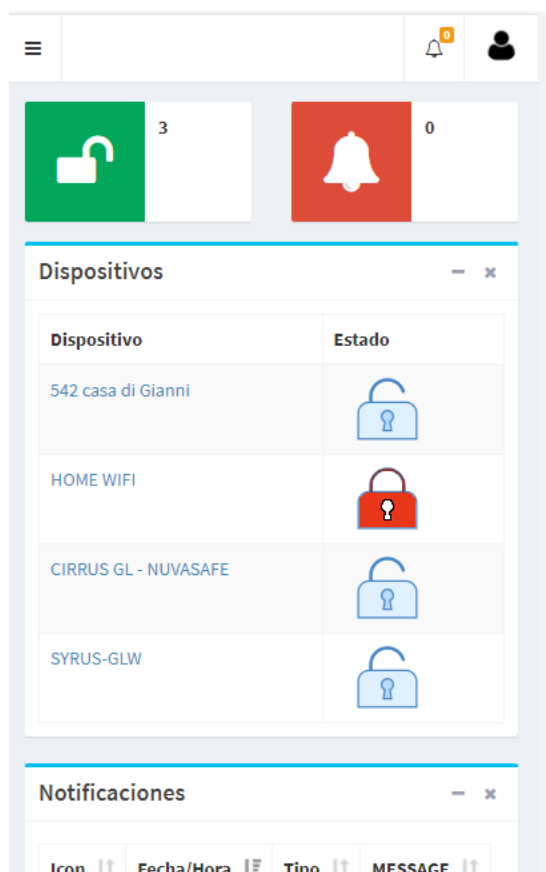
≡ 0

3

0

Dispositivos

| Dispositivo | Estado |
|---|---|
| 542 casa di Gianni | |
| HOME WIFI | |
| CIRRUS GL - NUVASAFE | |
| SYRUS-GLW | |

Notificaciones

| Icon | Fecha/Hora | Tipo | MESSAGE |
|---|---|---|---|